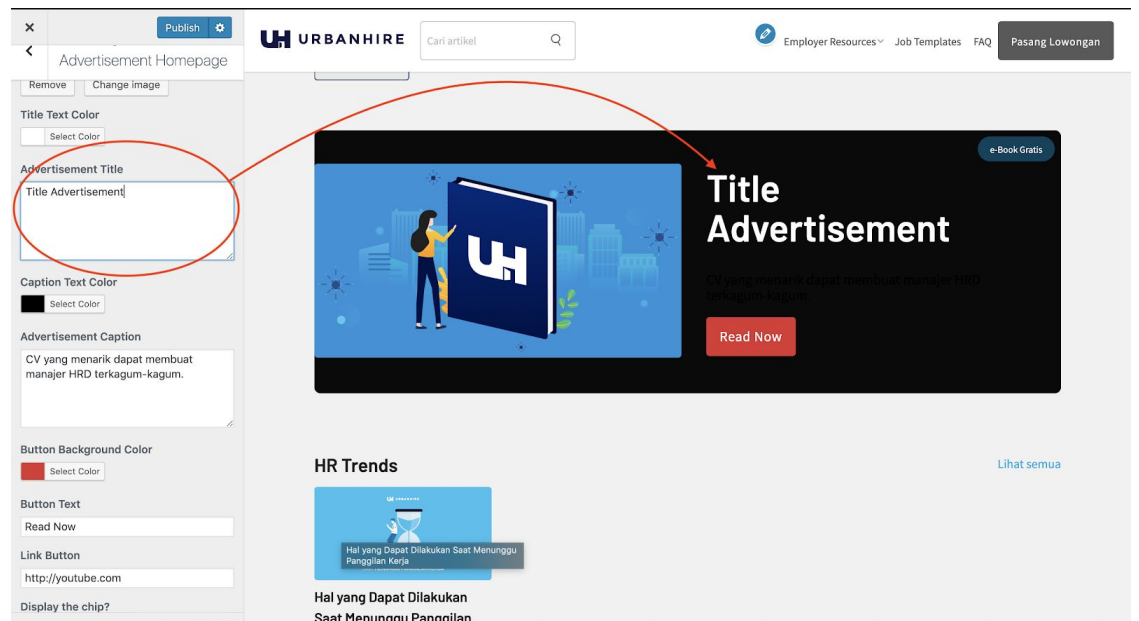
×
Publish
Advertisement Homepage
Remove
Change image
Title Text Color
Select Color
Advertisement Title
Title Advertisement
Caption Text Color
Select Color
Advertisement Caption
CV yang menarik dapat membuat manajer HRD terkagum-kagum.
Button Background Color
Select Color
Button Text
Read Now
Link Button
http://youtube.com
Display the chip?

URBANHIRE
Cari artikel
Employer Resources
Job Templates
FAQ
Pasang Lowongan

e-Book Gratis
Title Advertisement
CV yang menarik dapat membuat manajer HRD terkagum-kagum.
Read Now

HR Trends
Lihat semua
Hal yang Dapat Dilakukan Saat Menunggu Panggilan Kerja
Hal yang Dapat Dilakukan Saat Menunggu Panggilan